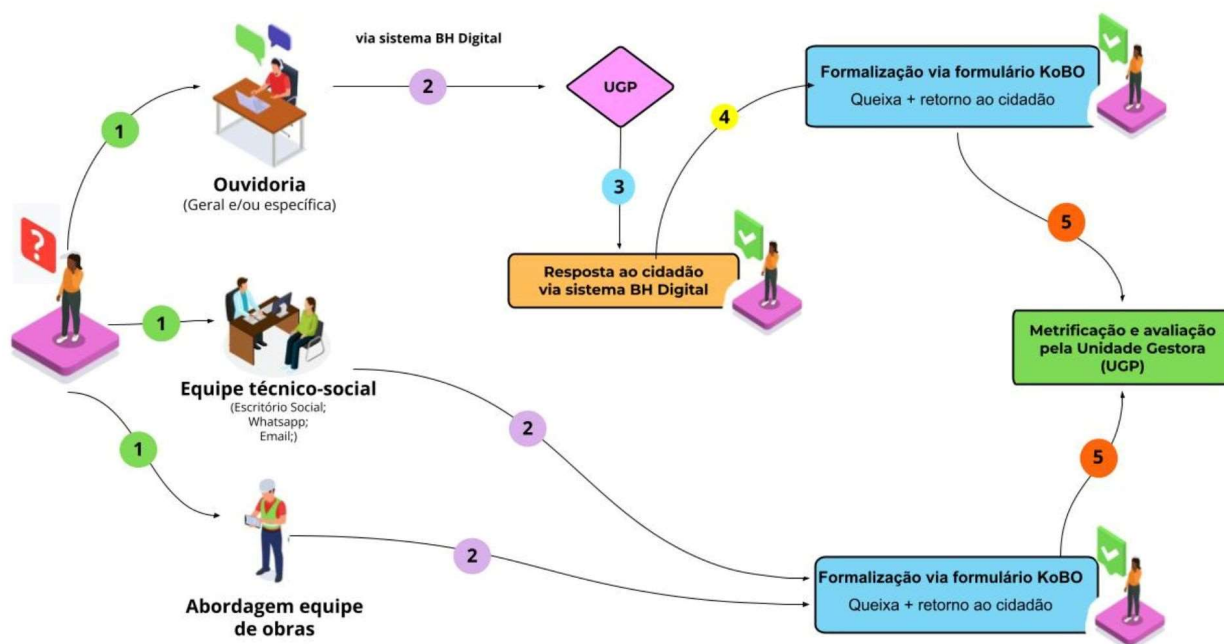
via sistema BH Digital

1

Ouvidoria
(Geral e/ou específica)

2

UGP

3

4

Formalização via formulário KoBO
Queixa + retorno ao cidadão

Resposta ao cidadão via sistema BH Digital

5

?

1

Equipe técnico-social
(Escritório Social; Whatsapp; Email;)

Metrificação e avaliação pela Unidade Gestora (UGP)

2

1

5

2

Abordagem equipe de obras

Formalização via formulário KoBO
Queixa + retorno ao cidadão